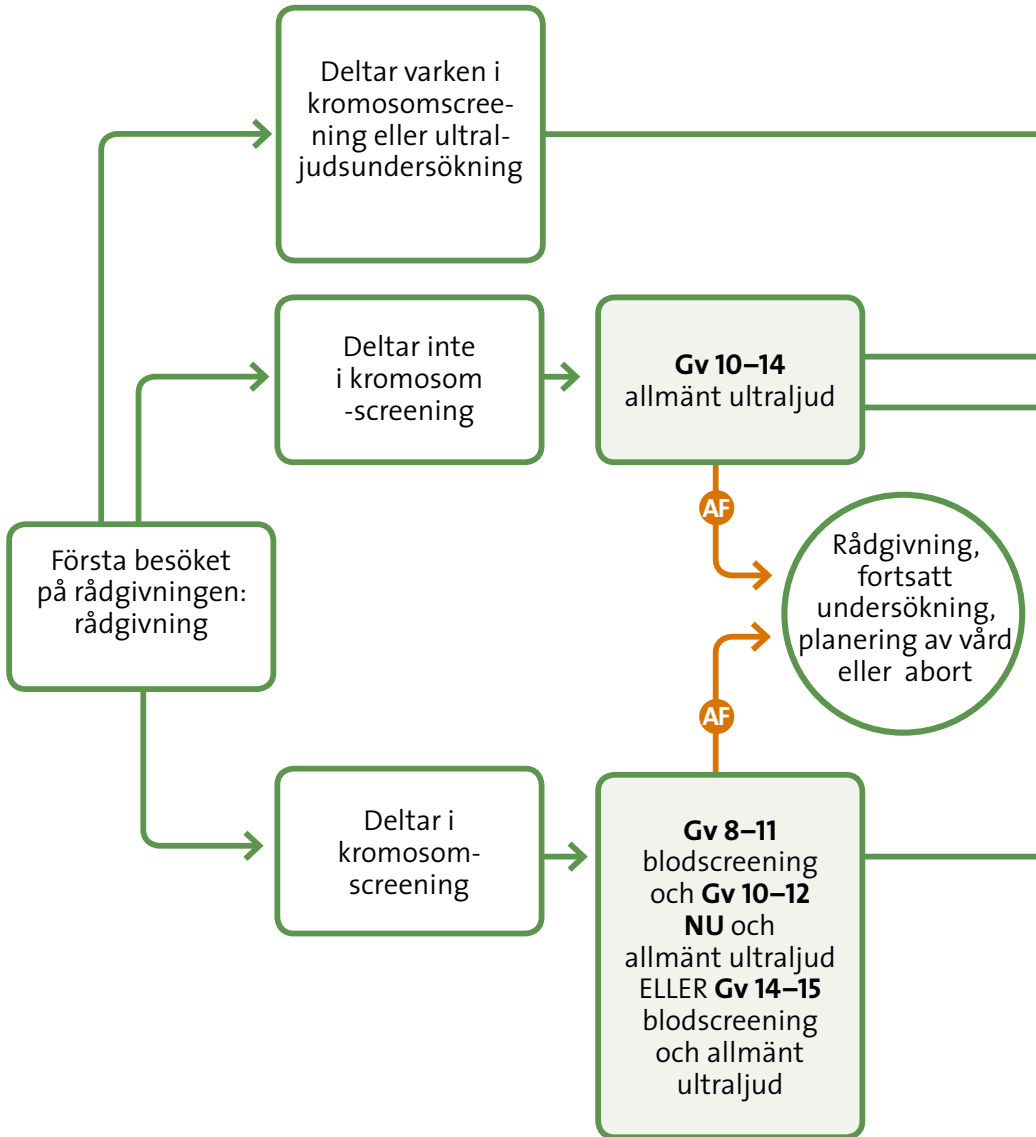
Deltar varken i kromosomscreening eller ultraljudsundersökning

Deltar inte i kromosom -screening

Gv 10–14 allmänt ultraljud

AF

Första besöket på rådgivningen: rådgivning

Rådgivning, fortsatt undersökning, planering av vård eller abort

AF

Deltar i kromosomscreening

Gv 8–11 blodscreening och Gv 10–12 NU och allmänt ultraljud ELLER Gv 14–15 blodscreening och allmänt ultraljud